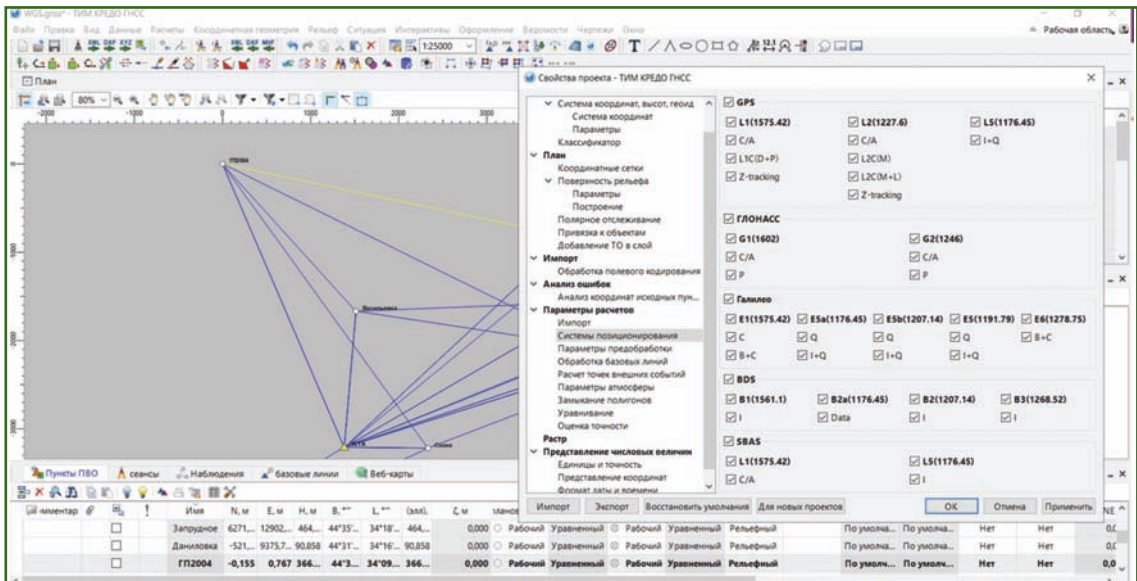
WGS.gnss* - ТИМ КРЕДО ГНСС

Файл Правка Вид Данные Расчеты Координатная геометрия Рельеф Ситуация Интерактивы Оформление Ведомости Чертежи Окно

Рабочая область

1:25000

План

80%

-2000 -1000 1000 2000 3000

Свойства проекта - ТИМ КРЕДО ГНСС

Система координат, высот, геоид
Система координат
Параметры
Классификатор
План
Координатные сетки
Поверхность рельефа
Параметры
Построение
Полярное отслеживание
Привязка к объектам
Добавление ТО в слой
Импорт
Обработка полевого кодирования
Анализ ошибок
Анализ координат исходных пун...
Параметры расчетов
Импорт
Системы позиционирования
Параметры предобработки
Обработка базовых линий
Расчет точек внешних событий
Параметры атмосферы
Замыкание полигонов
Уравнивание
Оценка точности
Растр
Представление числовых величин
Единицы и точность
Представление координат
Формат даты и времени

GPS
L1(1575.42) L2(1227.6) L5(1176.45)
C/A C/A I+Q
L1C(D+P) L2C(M)
Z-tracking L2C(M+L)
Z-tracking

ГЛОНАСС
G1(1602) G2(1246)
C/A C/A
P P

Галилео
E1(1575.42) E5a(1176.45) E5b(1207.14) E5(1191.79) E6(1278.75)
C Q Q Q B+C
B+C I+Q I+Q I+Q

BDS
B1(1561.1) B2a(1176.45) B2(1207.14) B3(1268.52)
I Data I I

SBAS
L1(1575.42) L5(1176.45)
C/A I

Импорт Экспорт Восстановить умолчания Для новых проектов
OK Отмена Применить

Пункты ПВО | сеансы | Наблюдения | Базовые линии | Веб-карты

| ментар | | | Имя | N, м | E, м | H, м | B | L | (эл) | ζ, м | | | | | | | | | | NE |
|---|---|---|---|---|---|---|---|---|---|---|---|---|---|---|---|---|---|---|---|---|
| | | | Запрудное | 6271,... | 12902,... | 464,... | 44°35'... | 34°18'... | 464,... | 0,000 | Рабочий | Уравненный | Рабочий | Уравненный | Рельефный | По умолча... | По умолча... | Нет | Нет | 0,0 |
| | | | Даниловка | -521,... | 9375,7... | 90,858 | 44°31'... | 34°16'... | 90,858 | 0,000 | Рабочий | Уравненный | Рабочий | Уравненный | Рельефный | По умолча... | По умолча... | Нет | Нет | 0,0 |
| | | | ГП2004 | -0,155 | 0,767 | 366... | 44°3... | 34°09... | 366... | 0,000 | Рабочий | Уравненный | Рабочий | Уравненный | Рельефный | По умолч... | По умолч... | Нет | Нет | 0,0 |